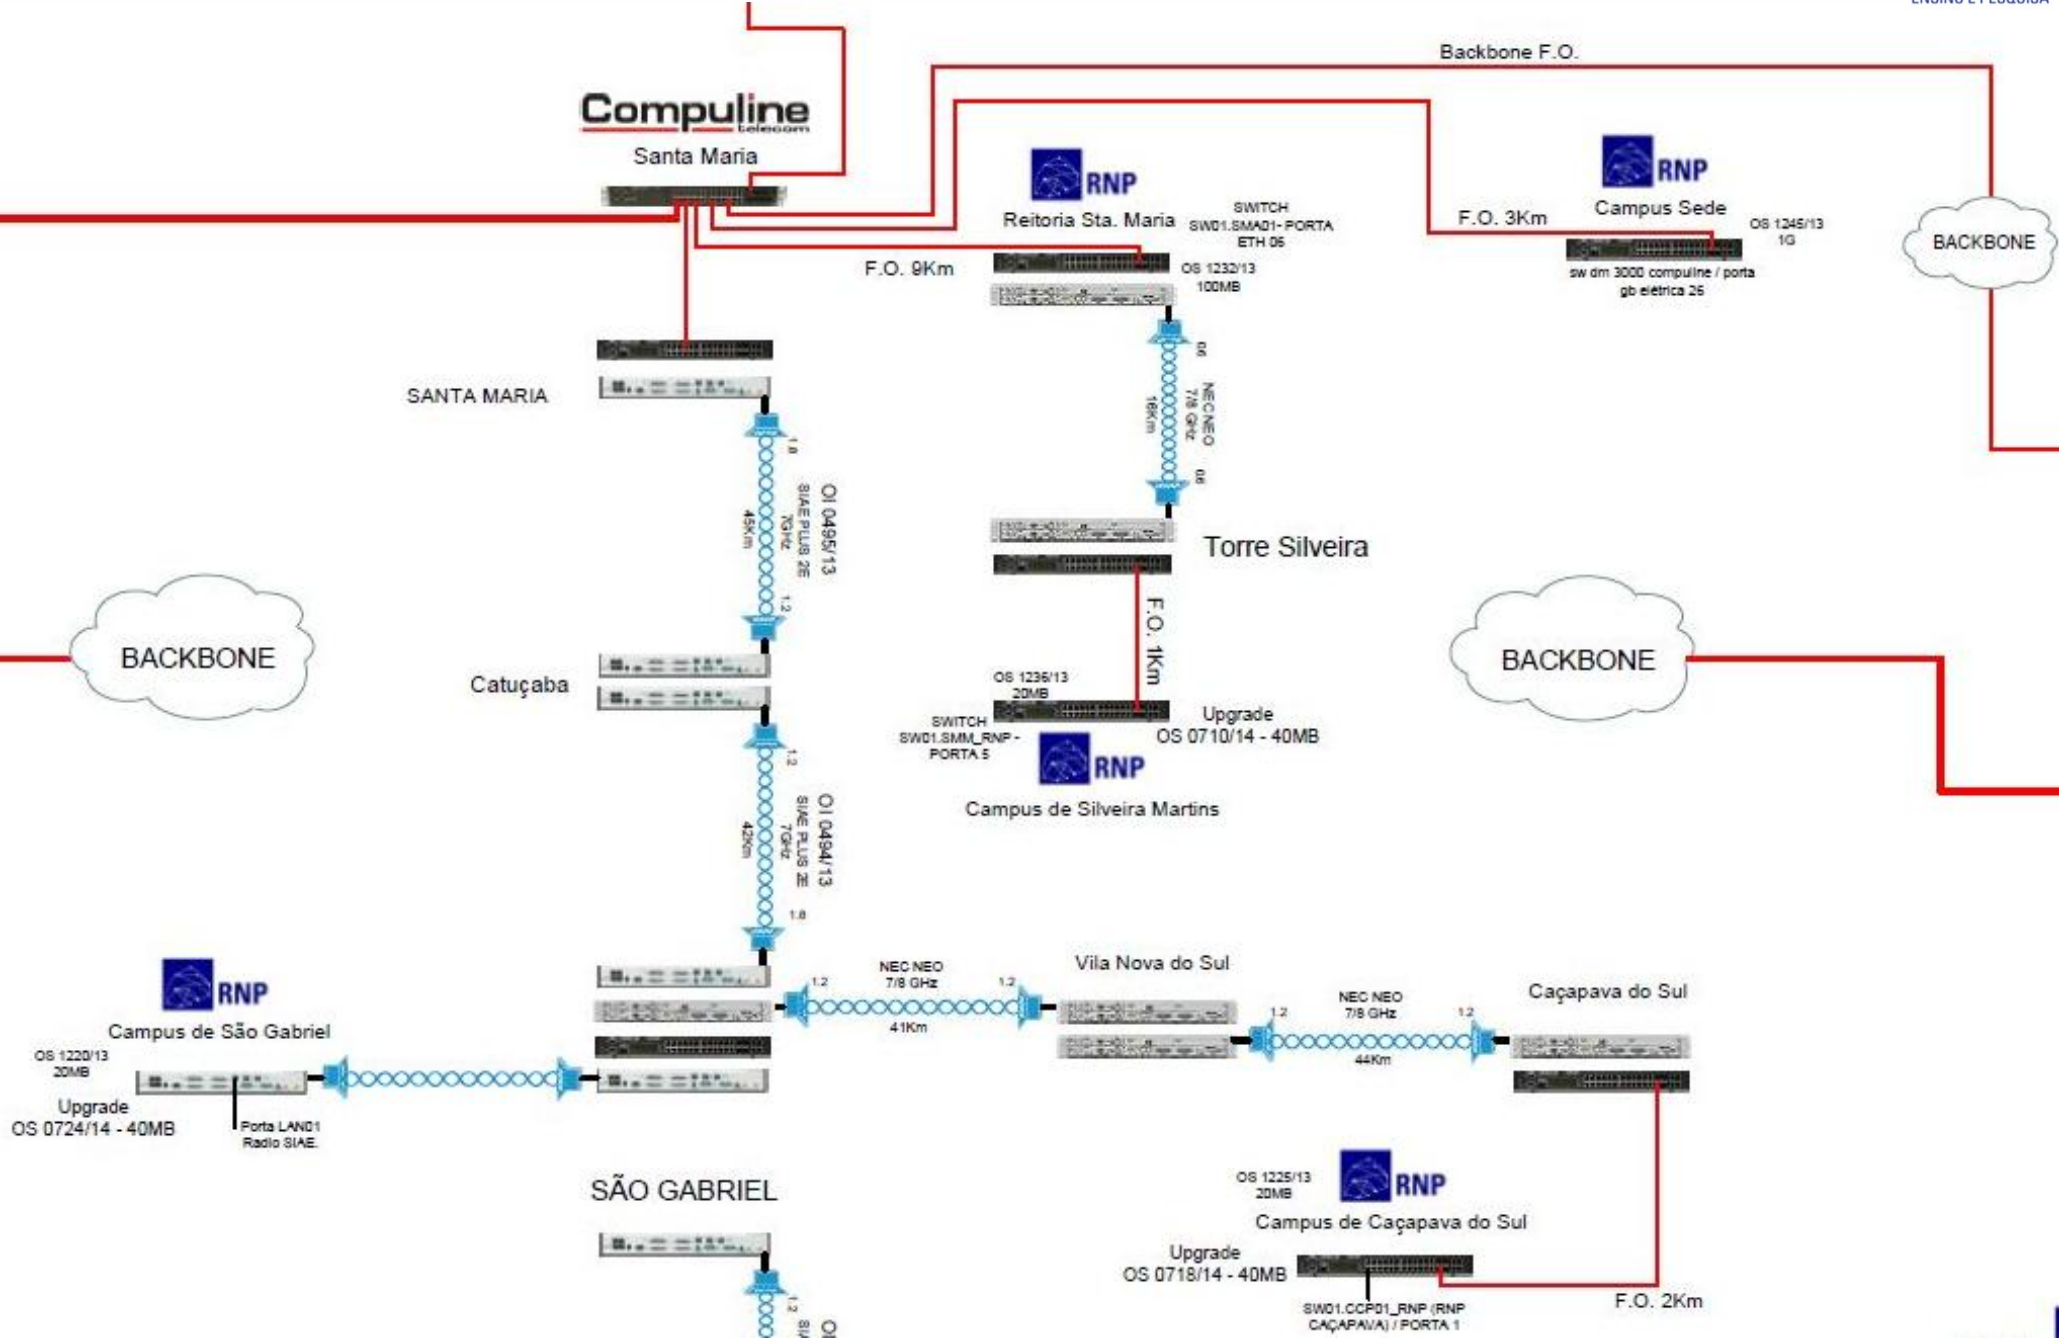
Backbone F.O.

Compuline telecom

Santa Maria

RNP

Reitoria Sta. Maria

SWITCH SW01.SMA01- PORTA ETH 06

RNP

Campus Sede

OS 1245/13 1G

F.O. 3Km

BACKBONE

F.O. 9Km

OS 1232/13 100MB

sw dm 3000 compuline / porta gb elétrica 26

SANTA MARIA

NEC NEO 7/8 GHz 16Km

0.6

0.6

1.8

OI 0495/13 SIAE PLUS 2E 7GHz 45Km

1.2

Torre Silveira

F.O. 1Km

BACKBONE

BACKBONE

Catuçaba

OS 1236/13 20MB

SWITCH SW01.SMM_RNP - PORTA 5

RNP

Upgrade OS 0710/14 - 40MB

Campus de Silveira Martins

1.2

OI 0494/13 SIAE PLUS 2E 7GHz 42Km

1.8

RNP

Campus de São Gabriel

OS 1220/13 20MB

Upgrade OS 0724/14 - 40MB

Porta LAN01 Radio SIAE.

NEC NEO 7/8 GHz 41Km

1.2

1.2

Vila Nova do Sul

NEC NEO 7/8 GHz 44Km

1.2

1.2

Caçapava do Sul

SÃO GABRIEL

OS 1225/13 20MB

RNP

Campus de Caçapava do Sul

Upgrade OS 0718/14 - 40MB

SW01.CCP01_RNP (RNP CAÇAPAVA) / PORTA 1

F.O. 2Km

1.2

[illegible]